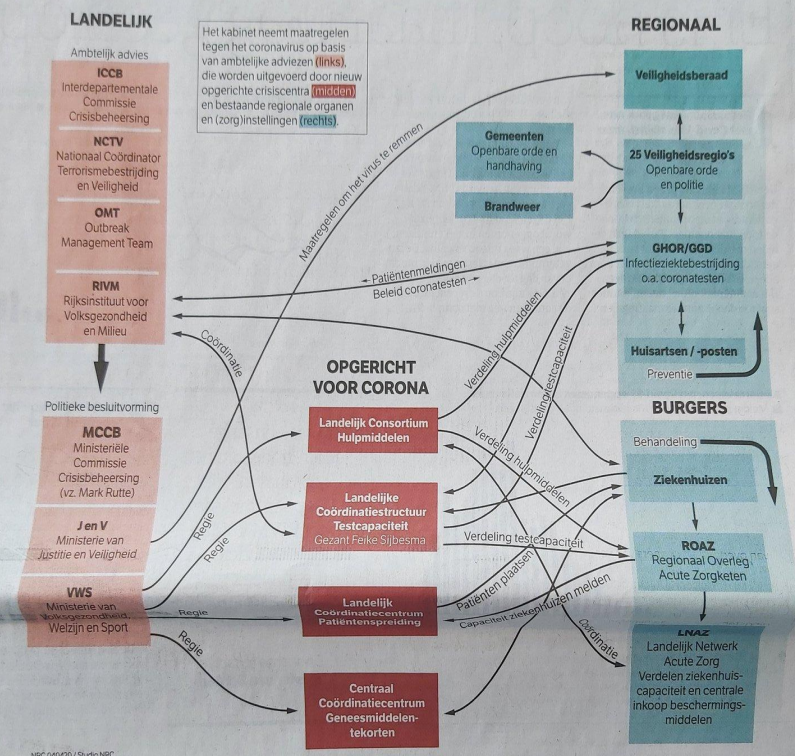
LANDELIJK

Het kabinet neemt maatregelen tegen het coronavirus op basis van ambtelijke adviezen (links), die worden uitgevoerd door nieuw opgerichte crisiscentra (midden) en bestaande regionale organen en (zorg)instellingen (rechts).

REGIONAAL

Ambtelijk advies

ICCB
Interdepartementale Commissie Crisisbeheersing

NCTV
Nationaal Coördinator Terrorismebestrijding en Veiligheid

OMT
Outbreak Management Team

RIVM
Rijksinstituut voor Volksgezondheid en Milieu

Politieke besluitvorming

MCCB
Ministeriële Commissie Crisisbeheersing (vz. Mark Rutte)

J en V
Ministerie van Justitie en Veiligheid

VWS
Ministerie van Volksgezondheid, Welzijn en Sport

Veiligheidsberaad

Gemeenten
Openbare orde en handhaving

25 Veiligheidsregio's
Openbare orde en politie

Brandweer

GHOR/GGD
Infectieziektebestrijding o.a. coronatesten

Huisartsen / -posten

Preventie

OPGERICHT VOOR CORONA

Landelijk Consortium Hulpmiddelen

Landelijke Coördinatiestructuur Testcapaciteit
Gezant Feike Sijbesma

Landelijk Coördinatiecentrum Patiëntenspreiding

Centraal Coördinatiecentrum Geneesmiddelentekorten

BURGERS

Behandeling

Ziekenhuizen

ROAZ
Regionaal Overleg Acute Zorgketen

LNAZ
Landelijk Netwerk Acute Zorg
Verdelen ziekenhuiscapaciteit en centrale inkoop beschermingsmiddelen

Maatregelen om het virus te remmen

Patiëntenmeldingen

Beleid coronatesten

Coördinatie

Verdeling hulpmiddelen

Verdeling testcapaciteit

Verdeling hulpmiddelen

Verdeling testcapaciteit

Patiënten plaatsen

Capaciteit ziekenhuizen melden

Coördinatie

Regie

Regie

Regie

Regie

NRC 040420 / Studio NRC